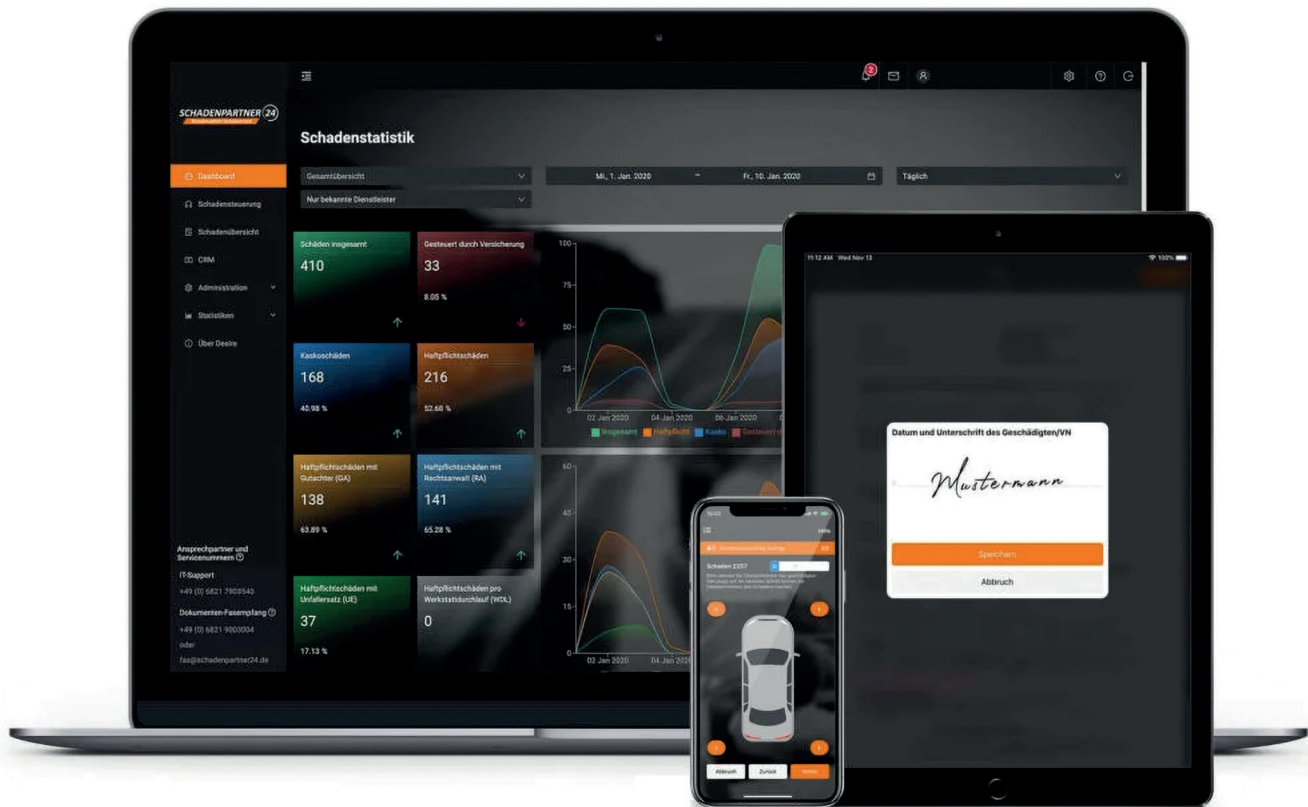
SCHADENPARTNER 24

Dashboard
Schadensteuerung
Schadenübersicht
CRM
Administration
Statistiken
Über Desire

Ansprechpartner und Servicenummern
IT-Support
+49 (0) 6821 7909540
Dokumenten-Faxempfang
+49 (0) 6821 9003004
oder
fax@schadenpartner24.de

2

Schadenstatistik

Gesamtübersicht
Nur bekannte Dienstleister
Mi., 1. Jan. 2020 – Fr., 10. Jan. 2020
Täglich

Schäden insgesamt
410

Gesteuert durch Versicherung
33
8.05 %

Kaskoschäden
168
40.98 %

Haftpflichtschäden
216
52.68 %

Haftpflichtschäden mit Gutachter (GA)
138
63.89 %

Haftpflichtschäden mit Rechtsanwalt (RA)
141
65.28 %

Haftpflichtschäden mit Unfallersatz (UE)
37
17.13 %

Haftpflichtschäden pro Werkstattdurchlauf (WDL)
0

100
75
50
25
0
02 Jan 2020
04 Jan 2020
06 Jan 2020
Insgesamt
Haftpflicht
Kasko
Gesteuert

60
45
30
15
0
02 Jan 2020
04 Jan 2020

11:12 AM Wed Nov 13
100%

Datum und Unterschrift des Geschädigten/VN
Mustermann
Speichern
Abbruch

Schaden 2357
Abbruch
Zurück
Weiter